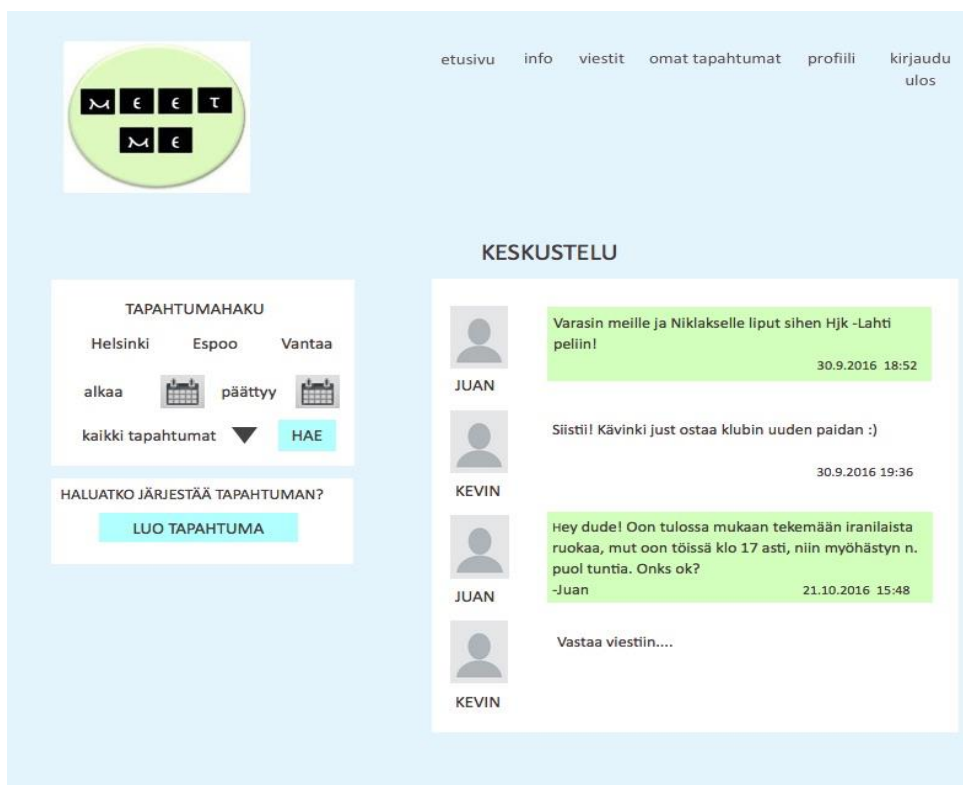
M E E T
M E

etusivu info viestit omat tapahtumat profiili kirjaudu ulos

KESKUSTELU

TAPAHTUMAHAKU

Helsinki Espoo Vantaa

alkaa päättyy

kaikki tapahtumat HAE

HALUATKO JÄRJESTÄÄ TAPAHTUMAN?

LUO TAPAHTUMA

JUAN

Varasin meille ja Niklakselle liput sihen Hjk -Lahti peliin!

30.9.2016 18:52

KEVIN

Siistii! Kävinki just ostaa klubin uuden paidan :)

30.9.2016 19:36

JUAN

Hey dude! Oon tulossa mukaan tekemään iranilaista ruokaa, mut oon töissä klo 17 asti, niin myöhästyn n. puol tuntia. Onks ok?
-Juan

21.10.2016 15:48

KEVIN

Vastaa viestiin....